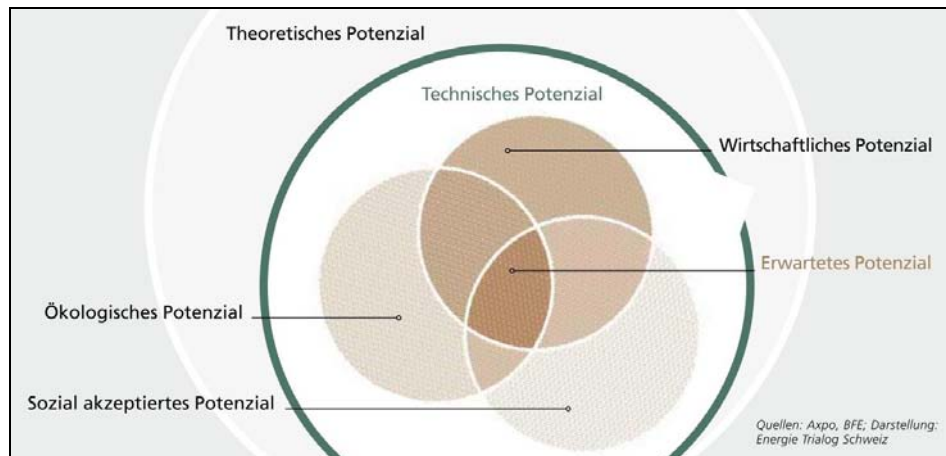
Theoretisches Potenzial

Technisches Potenzial

Wirtschaftliches Potenzial

Erwartetes Potenzial

Ökologisches Potenzial

Sozial akzeptiertes Potenzial

Quellen: Axpo, BFE; Darstellung: Energie Trialog Schweiz